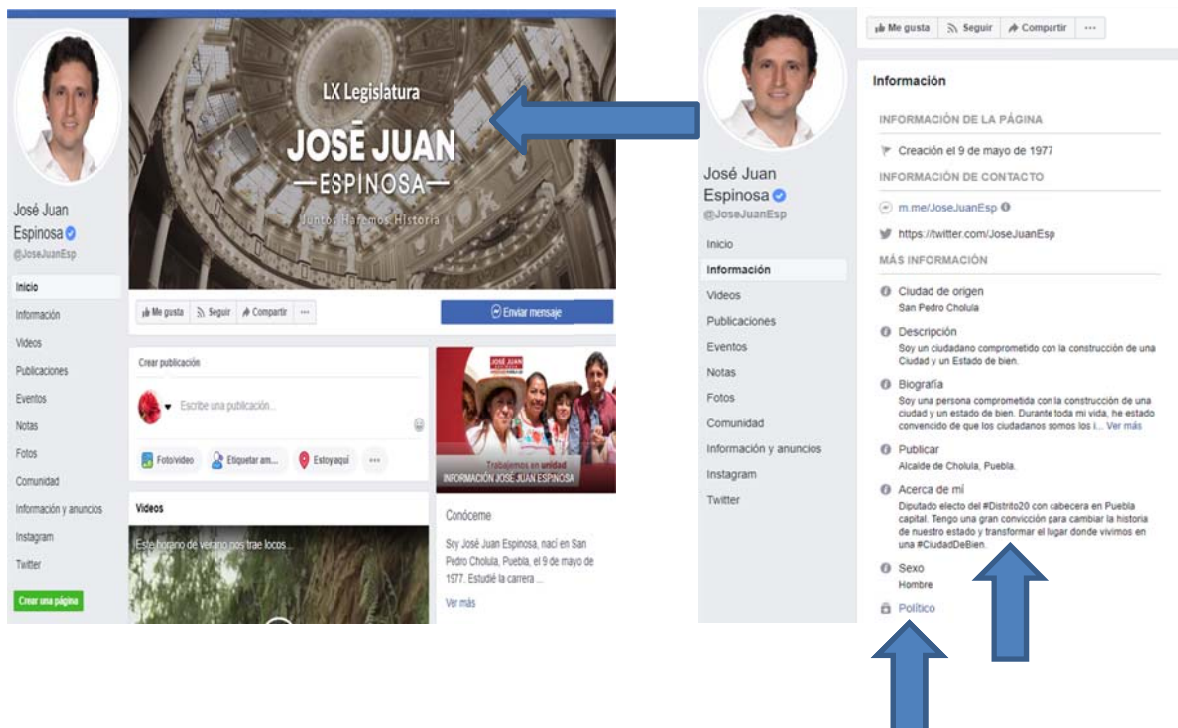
LX Legislatura
JOSĒ JUAN
—ESPINOSA—
Juntos Haremos Historia

José Juan Espinosa
@JoseJuanEsp

Inicio
Información
Videos
Publicaciones
Eventos
Notas
Fotos
Comunidad
Información y anuncios
Instagram
Twitter
Crear una página

Me gusta | Seguir | Compartir | ···
Enviar mensaje

Crear publicación
Escribe una publicación...
Foto/video | Etiquetar am... | Estoy aquí | ···

JOSÉ JUAN
Trabajemos en unidad
INFORMACIÓN JOSÉ JUAN ESPINOSA

Videos
Este horario de verano nos trae locos...

Conóceme
Soy José Juan Espinosa, nací en San Pedro Cholula, Puebla, el 9 de mayo de 1977. Estudié la carrera ...
Ver más

José Juan Espinosa
@JoseJuanEsp

Inicio
Información
Videos
Publicaciones
Eventos
Notas
Fotos
Comunidad
Información y anuncios
Instagram
Twitter

Me gusta | Seguir | Compartir | ···

Información
INFORMACIÓN DE LA PÁGINA
Creación el 9 de mayo de 1977
INFORMACIÓN DE CONTACTO
m.me/JoseJuanEsp
https://twitter.com/JoseJuanEsp
MÁS INFORMACIÓN
Ciudad de origen
San Pedro Cholula
Descripción
Soy un ciudadano comprometido con la construcción de una Ciudad y un Estado de bien.
Biografía
Soy una persona comprometida con la construcción de una ciudad y un estado de bien. Durante toda mi vida, he estado convencido de que los ciudadanos somos los i... Ver más
Publicar
Alcalde de Cholula, Puebla.
Acerca de mí
Diputado electo del #Distrito20 con cabecera en Puebla capital. Tengo una gran convicción para cambiar la historia de nuestro estado y transformar el lugar donde vivimos en una #CiudadDeBien.
Sexo
Hombre
Político